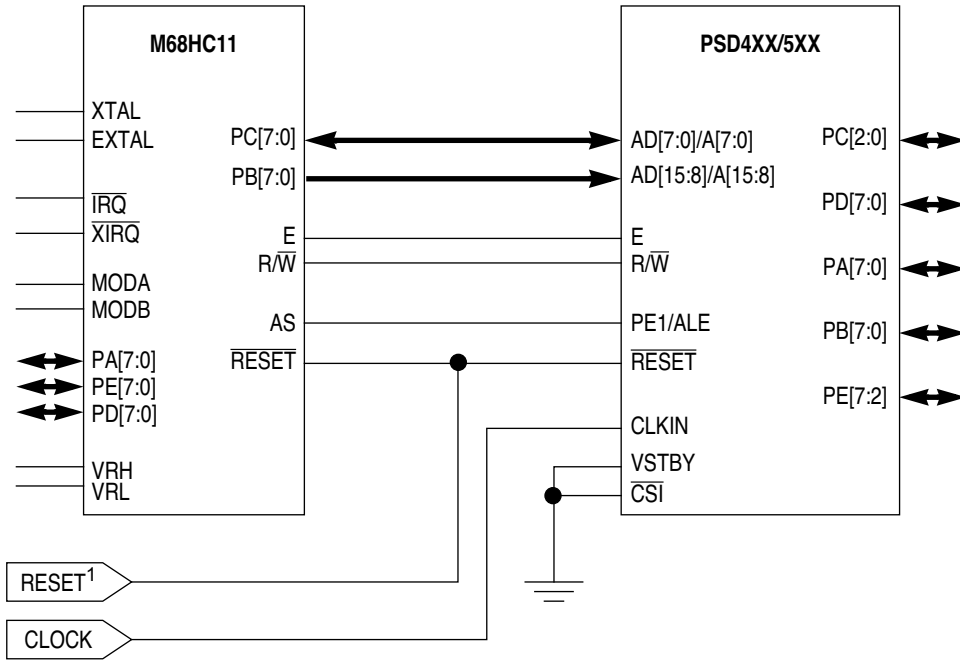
M68HC11

XTAL
EXTAL
$\overline{IRQ}$
$\overline{XIRQ}$
MODA
MODB
PA[7:0]
PE[7:0]
PD[7:0]
VRH
VRL

PC[7:0]
PB[7:0]
E
R/$\overline{W}$
AS
$\overline{RESET}$

PSD4XX/5XX

AD[7:0]/A[7:0]
AD[15:8]/A[15:8]
E
R/$\overline{W}$
PE1/ALE
$\overline{RESET}$
CLKIN
VSTBY
$\overline{CSI}$

PC[2:0]
PD[7:0]
PA[7:0]
PB[7:0]
PE[7:2]

RESET$^1$
CLOCK